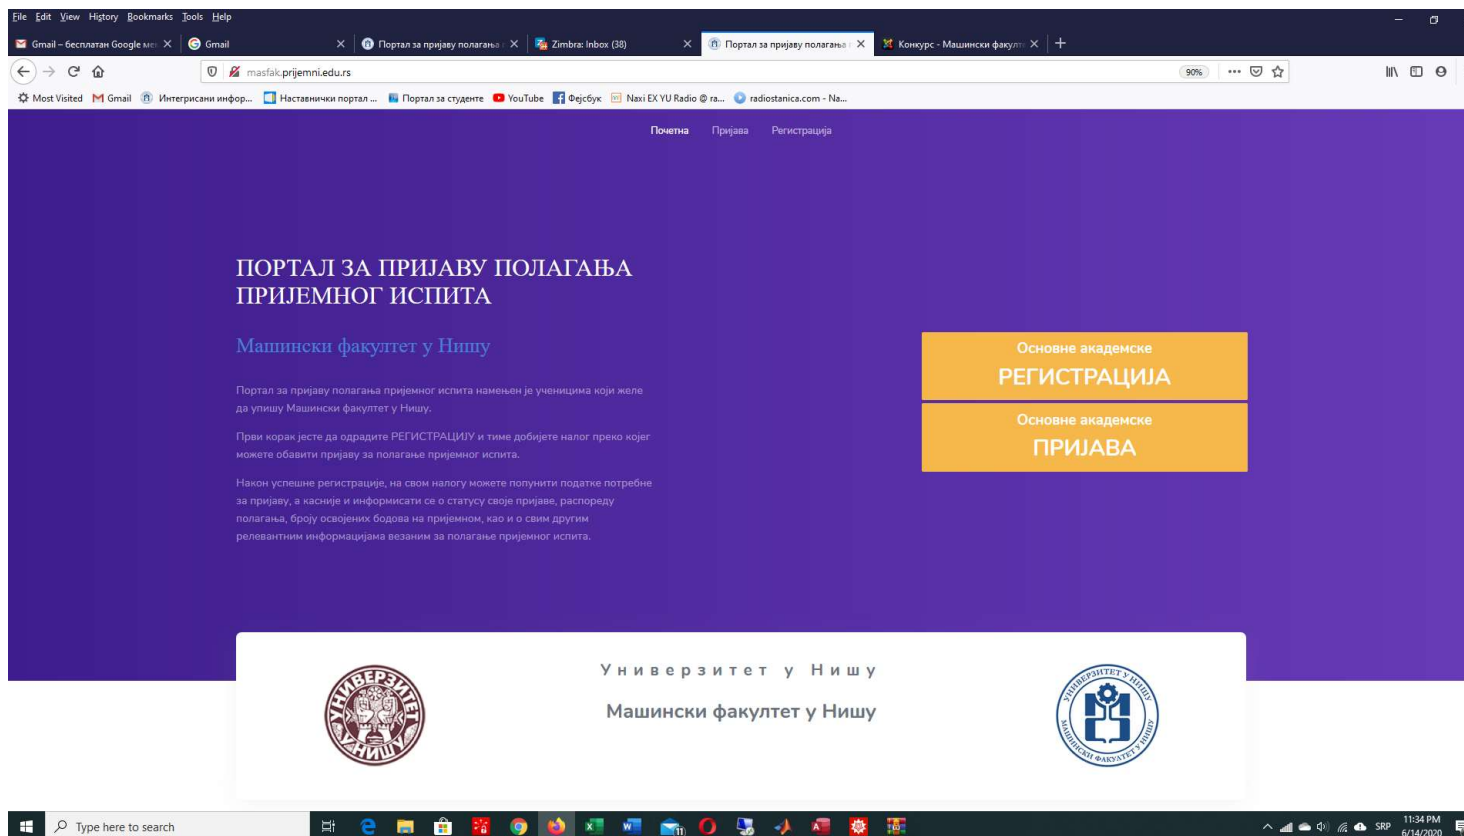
File Edit View History Bookmarks Tools Help

Gmail – бесплатан Google ме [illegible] ×
Gmail ×
Портал за пријаву полагања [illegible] ×
Zimbra: Inbox (38) ×
Портал за пријаву полагања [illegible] ×
Конкурс - Машински факул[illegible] ×

masfak.prijemni.edu.rs
90%

Most Visited  Gmail  Интегрисани инфор...  Наставнички портал ...  Портал за студенте  YouTube  Фејсбук  Naxi EX YU Radio @ ra...  radiostanica.com - Na...

Почетна  Пријава  Регистрација

ПОРТАЛ ЗА ПРИЈАВУ ПОЛАГАЊА ПРИЈЕМНОГ ИСПИТА

Машински факултет у Нишу

Портал за пријаву полагања пријемног испита намењен је ученицима који желе да упишу Машински факултет у Нишу.

Први корак јесте да одрадите РЕГИСТРАЦИЈУ и тиме добијете налог преко којег можете обавити пријаву за полагање пријемног испита.

Након успешне регистрације, на свом налогу можете попунити податке потребне за пријаву, а касније и информисати се о статусу своје пријаве, распореду полагања, броју освојених бодова на пријемном, као и о свим другим релевантним информацијама везаним за полагање пријемног испита.

Основне академске
РЕГИСТРАЦИЈА

Основне академске
ПРИЈАВА

Универзитет у Нишу

Машински факултет у Нишу

УНИВЕРЗИТЕТ НИШУ

УНИВЕРЗИТЕТ У НИШУ МАШИНСКИ ФАКУЛТЕТ У НИШУ

Type here to search

SRP 11:34 PM 6/14/2020